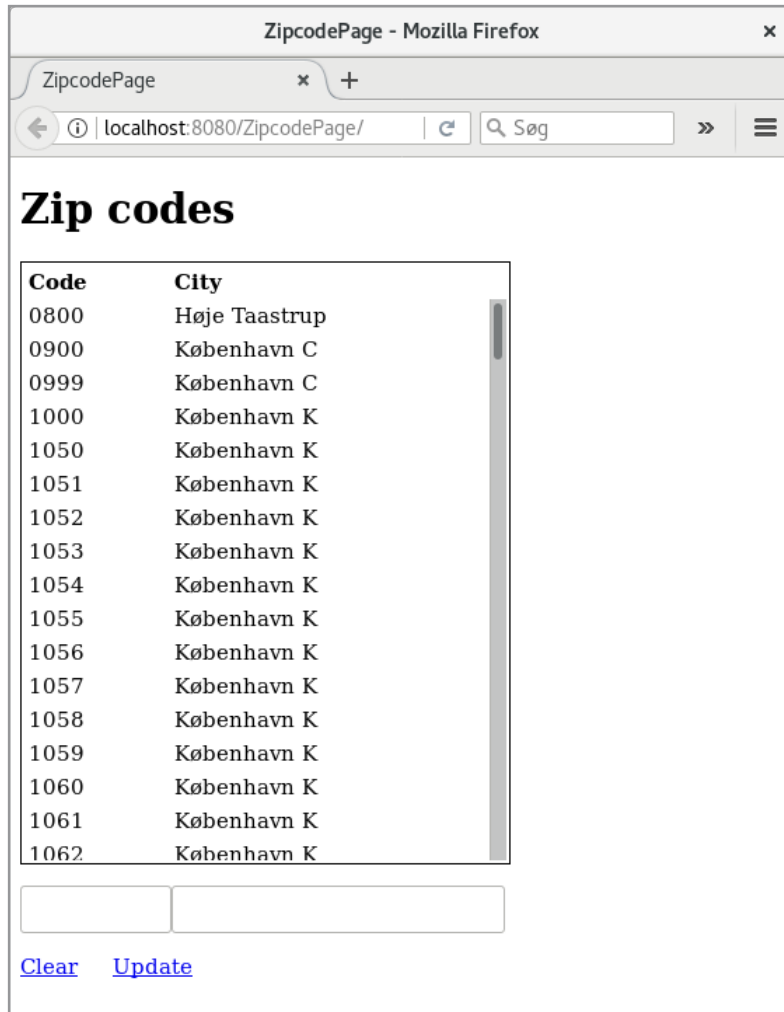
ZipcodePage - Mozilla Firefox ×

ZipcodePage × +

localhost:8080/ZipcodePage/ Søg »

Zip codes

| Code | City |
|---|---|
| 0800 | Høje Taastrup |
| 0900 | København C |
| 0999 | København C |
| 1000 | København K |
| 1050 | København K |
| 1051 | København K |
| 1052 | København K |
| 1053 | København K |
| 1054 | København K |
| 1055 | København K |
| 1056 | København K |
| 1057 | København K |
| 1058 | København K |
| 1059 | København K |
| 1060 | København K |
| 1061 | København K |
| 1062 | København K |

Clear Update